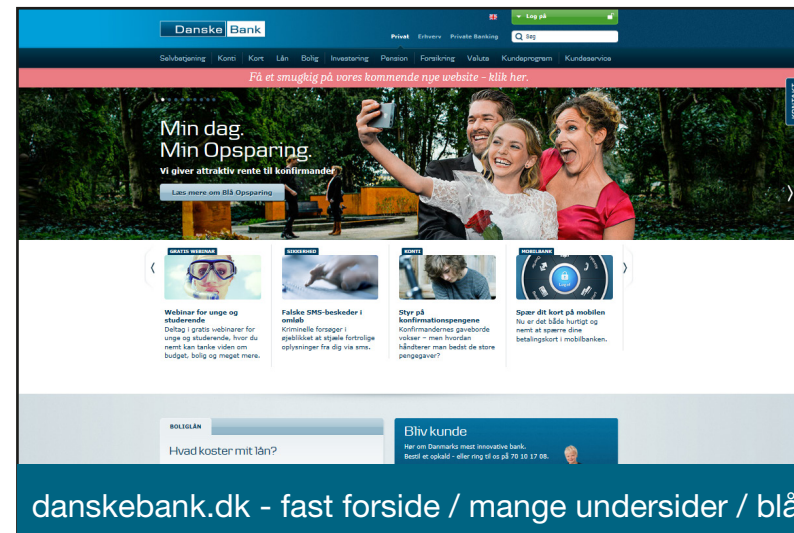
Danske Bank

Log på

Privat Erhverv Private Banking

Søg

Selvbetjening | Konti | Kort | Lån | Bolig | Investering | Pension | Forsikring | Valuta | Kundeprogram | Kundeservice

Få et smugkig på vores kommende nye website - klik her.

Min dag.
Min Opsparing.

Vi giver attraktiv rente til konfirmander

Læs mere om Blå Opsparing

GRATIS WEBINAR

Webinar for unge og studerende
Deltag i gratis webinarer for unge og studerende, hvor du nemt kan tanke viden om budget, bolig og meget mere.

SIKKERHED

Falske SMS-beskeder i omløb
Kriminelle forsøger i øjeblikket at stjæle fortrolige oplysninger fra dig via sms.

KONTI

Styr på konfirmationspengene
Konfirmandernes gaveborde vokser – men hvordan håndterer man bedst de store pengegaver?

MOBILBANK

Spær dit kort på mobilen
Nu er det både hurtigt og nemt at spærre dine betalingskort i mobilbanken.

BOLIGLÅN

Hvad koster mit lån?

Bliv kunde

Hør om Danmarks mest innovative bank.
Bestil et opkald - eller ring til os på 70 10 17 08.

danskebank.dk - fast forside / mange undersider / blå